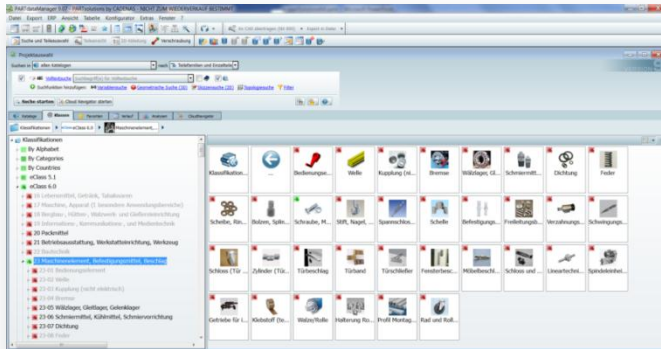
PARTdataManager 9.07 - PARTsolutions by CADENAS - NICHT ZUM WIEDERVERKAUF BESTIMMT

Datei Export ERP Ansicht Tabelle Konfigurator Extras Fenster ?

Suche und Teileauswahl

Projektauswahl

Suchen in: Alle Kataloge

Volltextsuche

Suchfunktion hinzufügen Variablensuche Geometrische Suche Skizzensuche Topologiesuche Filter

Suche starten Cloud-Navigator starten

Kataloge Klassen Favoriten Verlauf Anmerken Cloudnavigator

Klassifikationen eClass 6.0 Maschinenelement...

Klassifikationen
By Alphabet
By Categories
By Countries
eClass 5.1
eClass 6.0
19 Informations-, Kommunikations-, und Medientechnik
20 Packmittel
21 Betriebsausstattung, Werkstatteinrichtung, Werkzeug
22 Bautechnik
23 Maschinenelement, Befestigungsmittel, Beschlag
23-01 Bedienungselement
23-02 Welle
23-03 Kupplung (nicht elektrisch)
23-04 Bremse
23-05 Wälzlager, Gleitlager, Gelenklager
23-06 Schmiermittel, Kühlmittel, Schmiervorrichtung
23-07 Dichtung
23-08 Feder

Klassifikation...
...
Bedienungse...
Welle
Kupplung (ni...
Bremse
Wälzlager, Gl...
Schmiermitt...
Dichtung
Feder
Scheibe, Rin...
Bolzen, Splin...
Schraube, M...
Stift, Nagel, ...
Spannschloss...
Schelle
Befestigungs...
Freilietungsb...
Verzahnungs...
Schwingungs...
Schloss (Tür ...
Zylinder (Tür...
Türbeschlag
Türband
Türschließer
Fensterbesc...
Möbelbeschl...
Schloss und ...
Lineartechni...
Spindeleinhei...
Getriebe für l...
Klebstoff (te...
Walze/Rolle
Halterung Ro...
Profil Montag...
Rad und Roll...